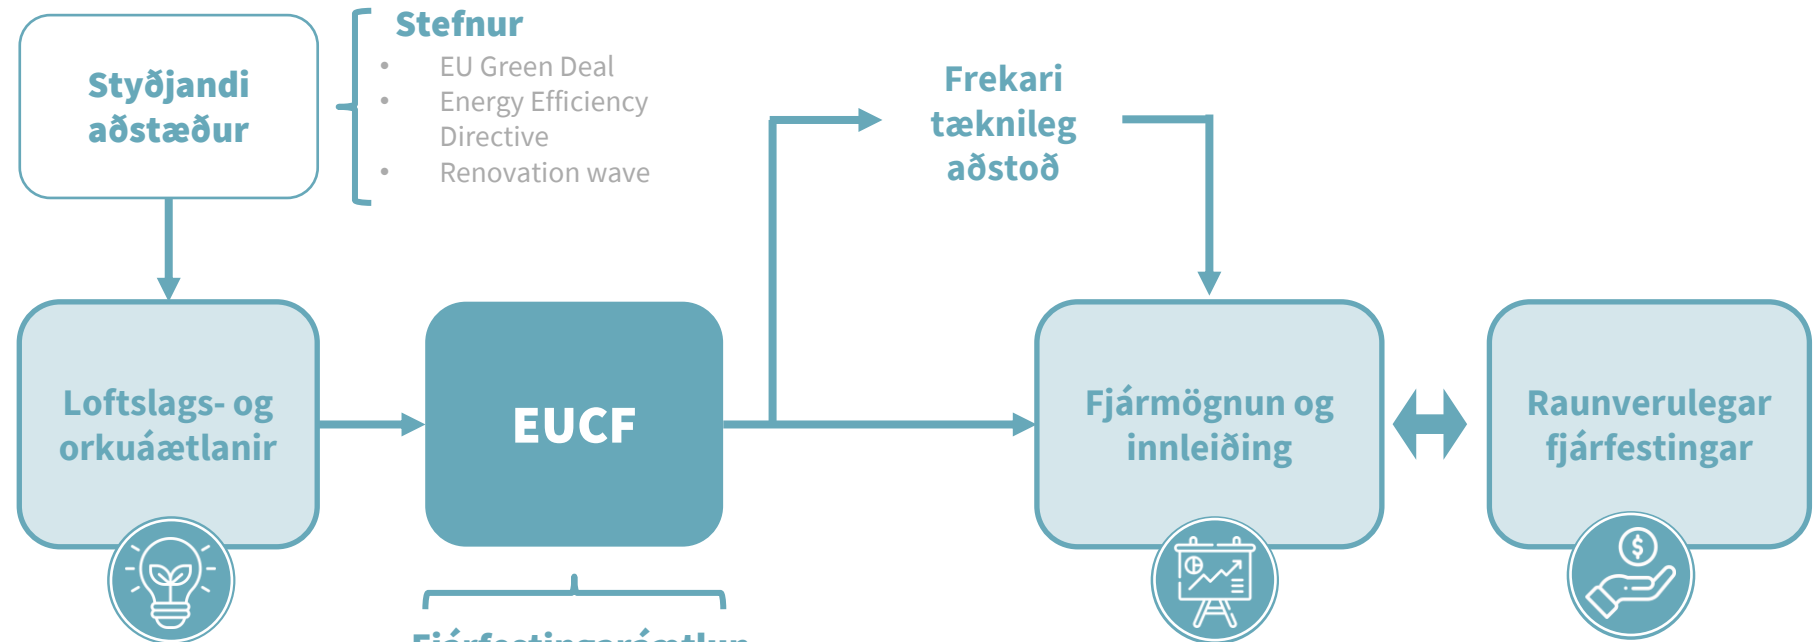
Styðjandi aðstæður

Stefnur

- EU Green Deal
- Energy Efficiency Directive
- Renovation wave

Frekari tæknileg aðstoð

Loftslags- og orkuáætlanir

EUCF

Fjármögnun og innleiðing

Raunverulegar fjárfestingar

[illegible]